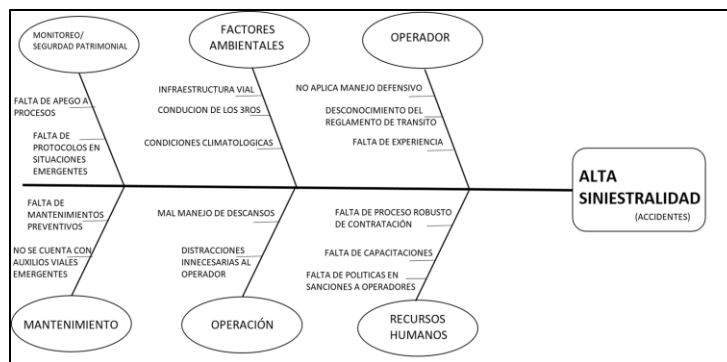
MONITOREO/ SEGURDAD PATRIMONIAL

FACTORES AMBIENTALES

OPERADOR

FALTA DE APEGO A PROCESOS

FALTA DE PROTOCOLOS EN SITUACIONES EMERGENTES

INFRAESTRUCTURA VIAL

CONDUCION DE LOS 3ROS

CONDICIONES CLIMATOLOGICAS

NO APLICA MANEJO DEFENSIVO

DESCONOCIMIENTO DEL REGLAMENTO DE TRANSITO

FALTA DE EXPERIENCIA

ALTA SINIESTRALIDAD (ACCIDENTES)

FALTA DE MANTENIMIENTOS PREVENTIVOS

NO SE CUENTA CON AUXILIOS VIALES EMERGENTES

MAL MANEJO DE DESCANSOS

DISTRACCIONES INNECESARIAS AL OPERADOR

FALTA DE PROCESO ROBUSTO DE CONTRATACIÓN

FALTA DE CAPACITACIONES

FALTA DE POLITICAS EN SANCIONES A OPERADORES

MANTENIMIENTO

OPERACIÓN

RECURSOS HUMANOS